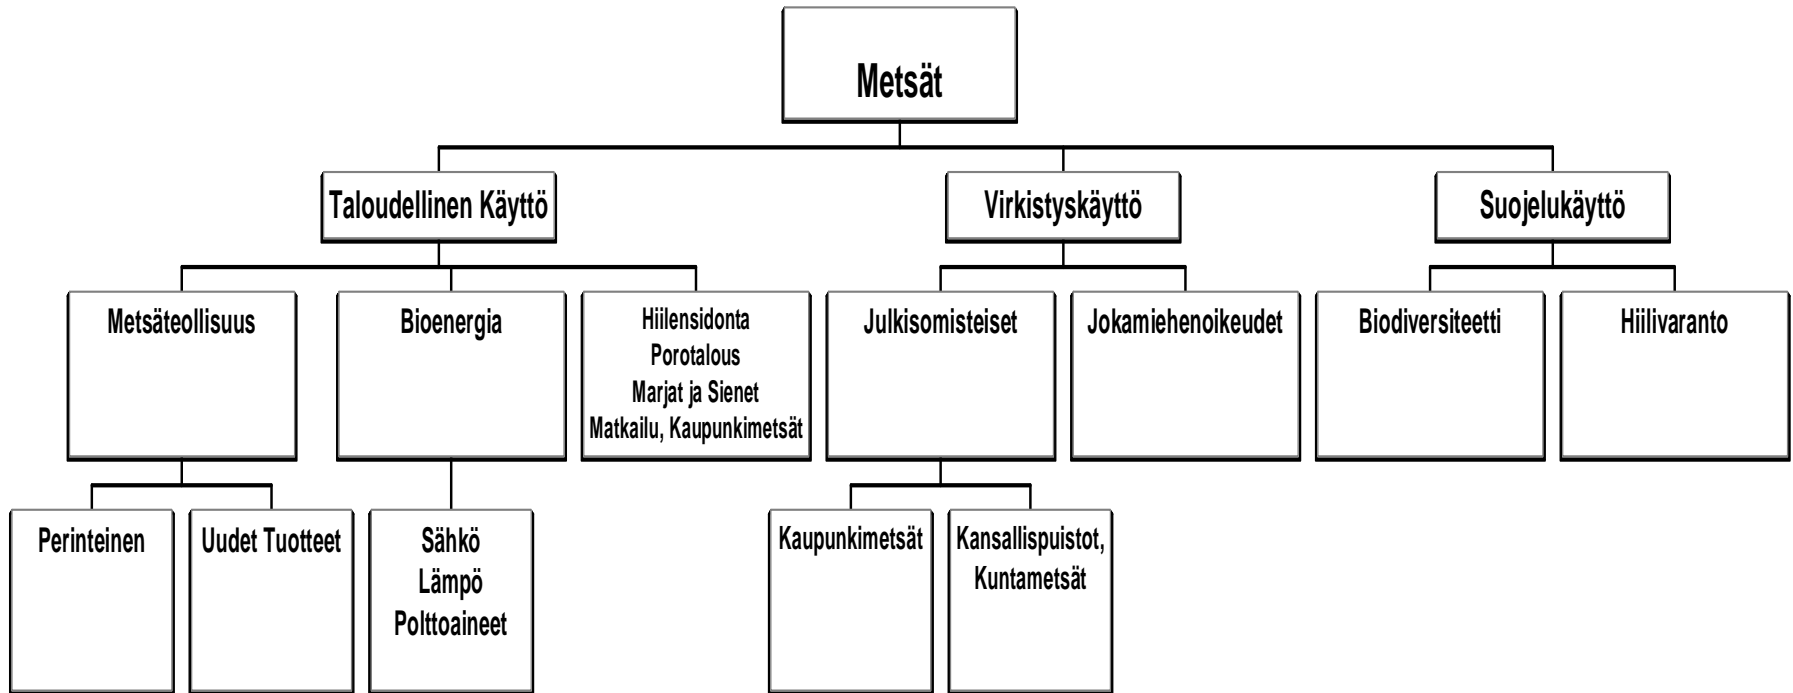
Metsät

Taloudellinen Käyttö

Virkistyskäyttö

Suojelukäyttö

Metsäteollisuus

Bioenergia

Hiilensidonta
Porotalous
Marjat ja Sienet
Matkailu, Kaupunkimetsät

Julkisomisteiset

Jokamiehenoikeudet

Biodiversiteetti

Hiilivaranto

Perinteinen

Uudet Tuotteet

Sähkö
Lämpö
Polttoaineet

Kaupunkimetsät

Kansallispuistot, Kuntametsät